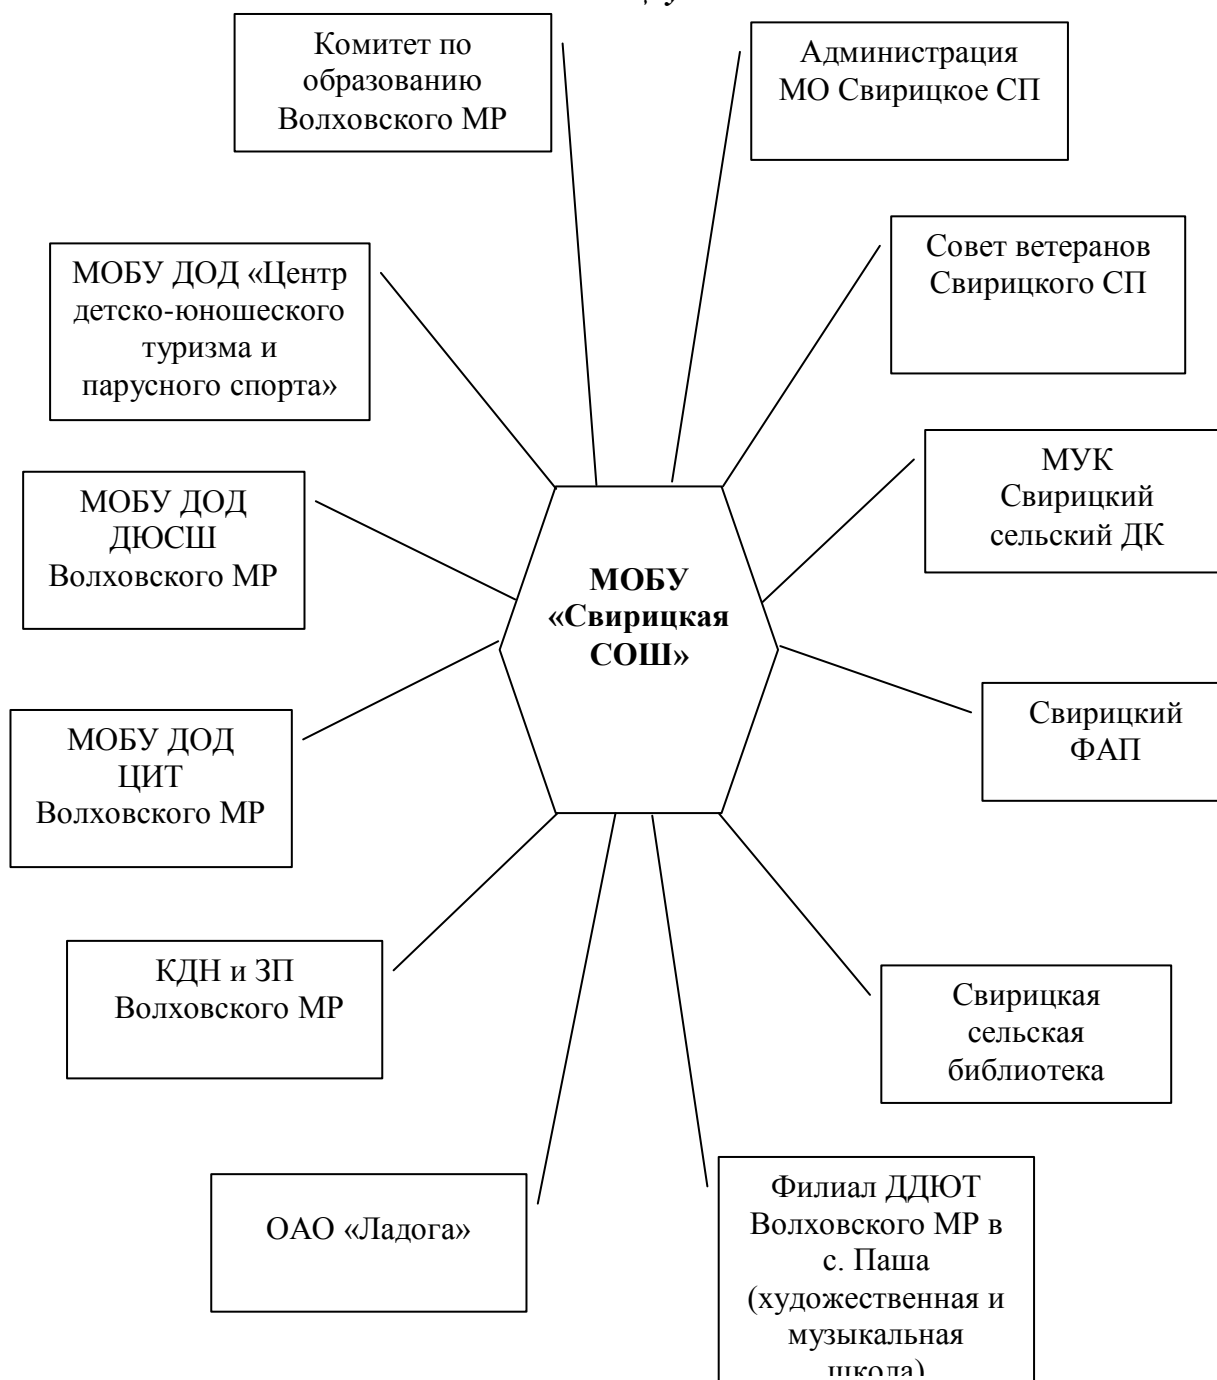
Комитет по образованию Волховского МР

Администрация МО Свирицкое СП

МОБУ ДОД «Центр детско-юношеского туризма и парусного спорта»

Совет ветеранов Свирицкого СП

МУК Свирицкий сельский ДК

МОБУ ДОД ДЮСШ Волховского МР

МОБУ «Свирицкая СОШ»

Свирицкий ФАП

МОБУ ДОД ЦИТ Волховского МР

КДН и ЗП Волховского МР

Свирицкая сельская библиотека

ОАО «Ладога»

Филиал ДДЮТ Волховского МР в с. Паша (художественная и музыкальная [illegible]